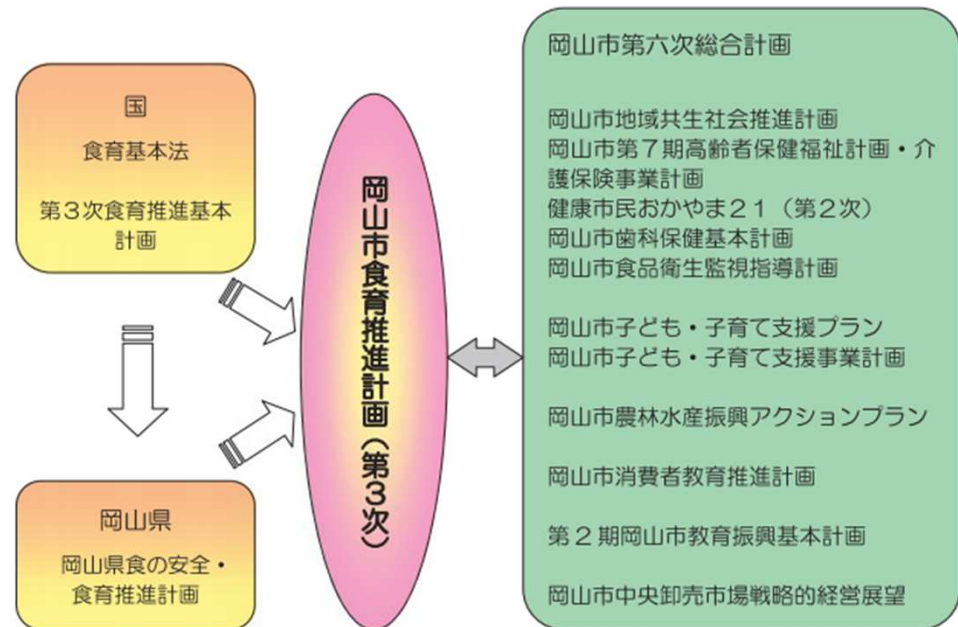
国

食育基本法

第３次食育推進基本計画

岡山県

岡山県食の安全・食育推進計画

岡山市食育推進計画（第３次）

岡山市第六次総合計画

岡山市地域共生社会推進計画
岡山市第７期高齢者保健福祉計画・介護保険事業計画
健康市民おかやま２１（第２次）
岡山市歯科保健基本計画
岡山市食品衛生監視指導計画

岡山市子ども・子育て支援プラン
岡山市子ども・子育て支援事業計画

岡山市農林水産振興アクションプラン

岡山市消費者教育推進計画

第２期岡山市教育振興基本計画

岡山市中央卸売市場戦略的経営展望